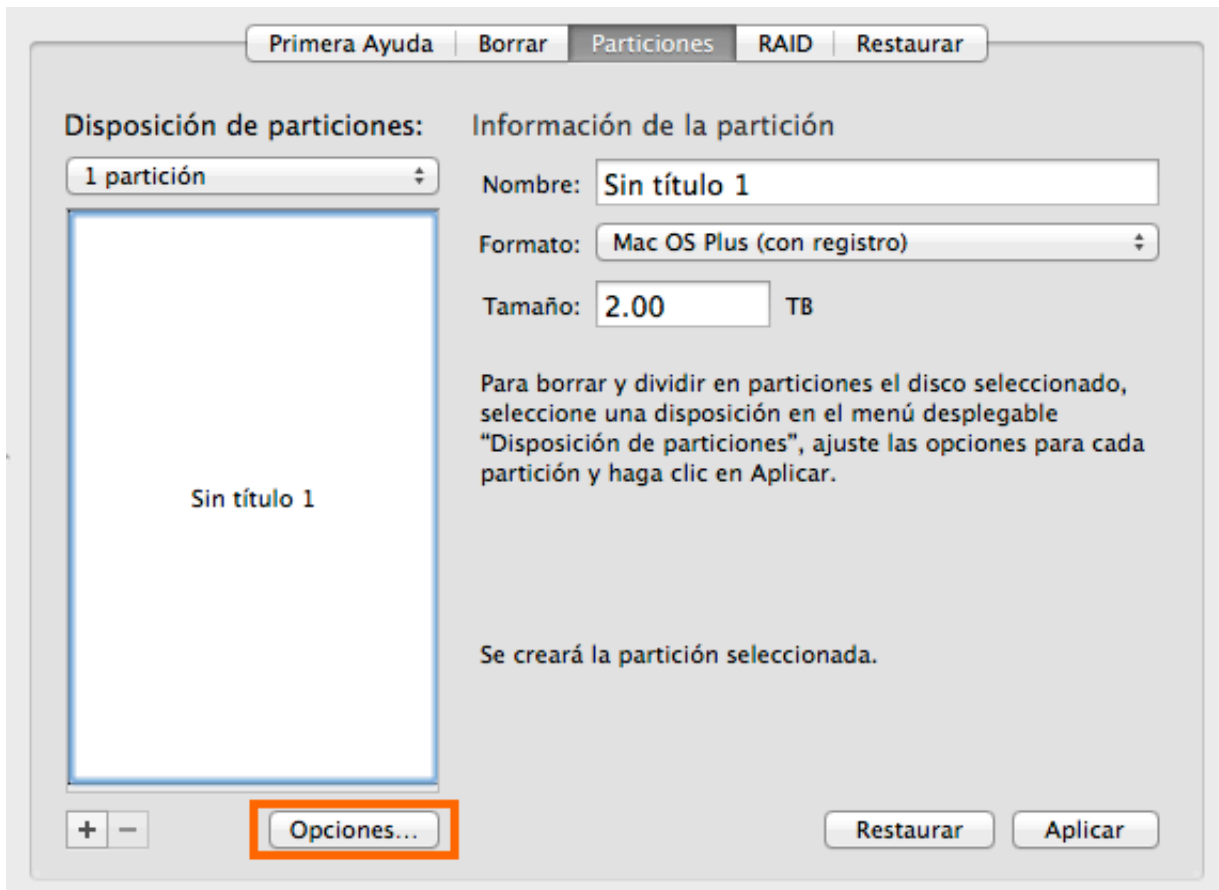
Primera Ayuda | Borrar | Particiones | RAID | Restaurar

Disposición de particiones:

1 partición

Sin título 1

+ −

Opciones...

Información de la partición

Nombre: Sin título 1

Formato: Mac OS Plus (con registro)

Tamaño: 2.00 TB

Para borrar y dividir en particiones el disco seleccionado, seleccione una disposición en el menú desplegable “Disposición de particiones”, ajuste las opciones para cada partición y haga clic en Aplicar.

Se creará la partición seleccionada.

Restaurar

Aplicar